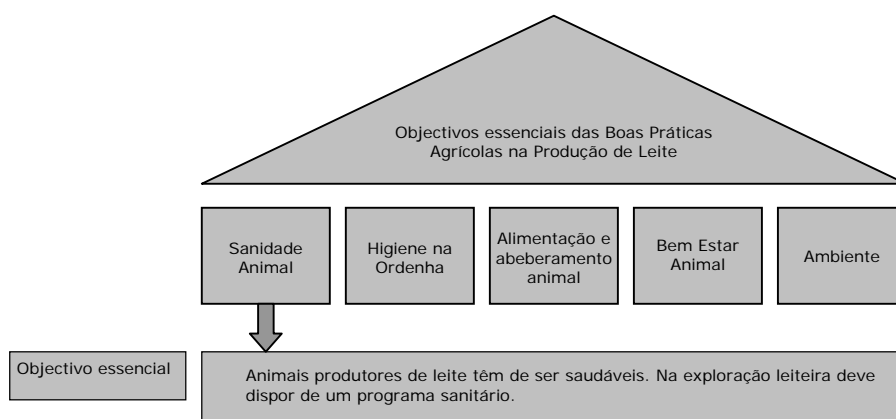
Objectivos essenciais das Boas Práticas Agrícolas na Produção de Leite

Sanidade Animal

Higiene na Ordenha

Alimentação e abeberamento animal

Bem Estar Animal

Ambiente

Objectivo essencial

Animais produtores de leite têm de ser saudáveis. Na exploração leiteira deve dispor de um programa sanitário.